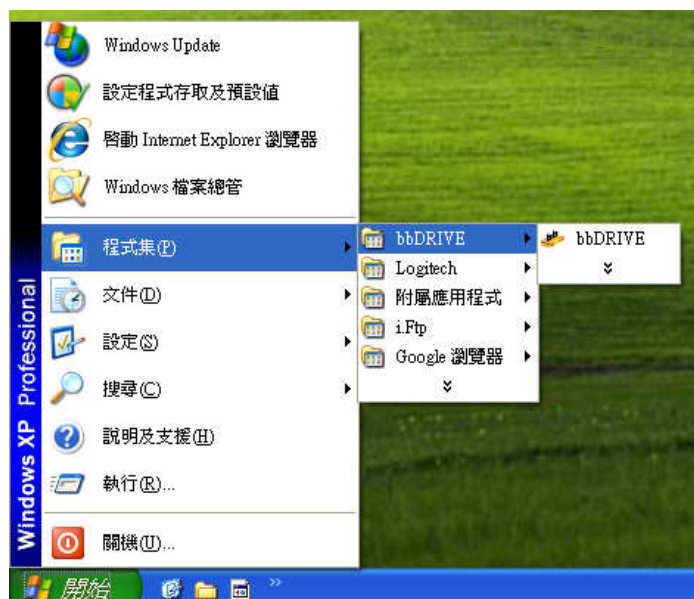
Windows Update
設定程式存取及預設值
啓動 Internet Explorer 瀏覽器
Windows 檔案總管
程式集(P)
文件(D)
設定(S)
搜尋(C)
說明及支援(H)
執行(R)...
關機(U)...
bbDRIVE
Logitech
附屬應用程式
i.Ftp
Google 瀏覽器
bbDRIVE
Windows XP Professional
開始